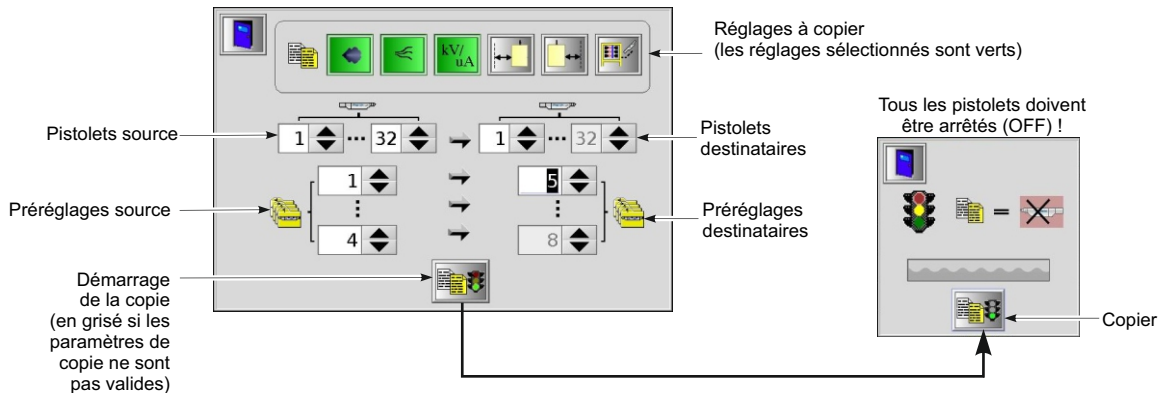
Réglages à copier
(les réglages sélectionnés sont verts)

kV/uA

Pistolets source

1 ··· 32

1 ··· 32

Pistolets destinataires

Tous les pistolets doivent être arrêtés (OFF) !

=

Préréglages source

1
⋮
4

5
⋮
8

Préréglages destinataires

Démarrage de la copie (en grisé si les paramètres de copie ne sont pas valides)

Copier